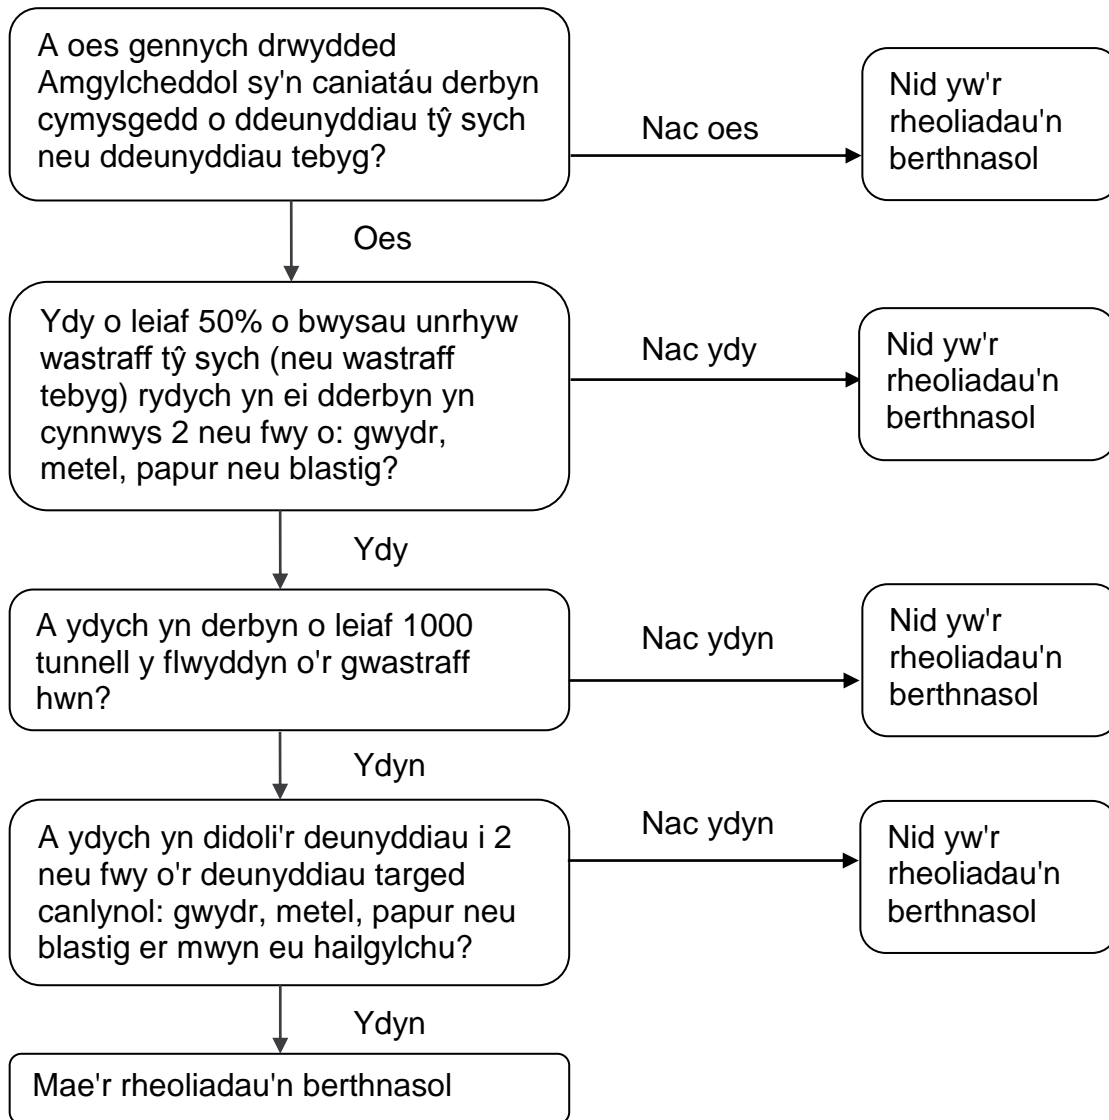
A oes gennych drwydded Amgylcheddol sy'n caniatáu derbyn cymysgedd o ddeunyddiau tŷ sych neu ddeunyddiau tebyg?

Nac oes

Nid yw'r rheoliadau'n berthnasol

Oes

Ydy o leiaf 50% o bwysau unrhyw wastraff tŷ sych (neu wastraff tebyg) rydych yn ei dderbyn yn cynnwys 2 neu fwy o: gwydr, metel, papur neu blastig?

Nac ydy

Nid yw'r rheoliadau'n berthnasol

Ydy

A ydych yn derbyn o leiaf 1000 tunnell y flwyddyn o'r gwastraff hwn?

Nac ydyn

Nid yw'r rheoliadau'n berthnasol

Ydyn

A ydych yn didoli'r deunyddiau i 2 neu fwy o'r deunyddiau targed canlynol: gwydr, metel, papur neu blastig er mwyn eu hailgylchu?

Nac ydyn

Nid yw'r rheoliadau'n berthnasol

Ydyn

Mae'r rheoliadau'n berthnasol